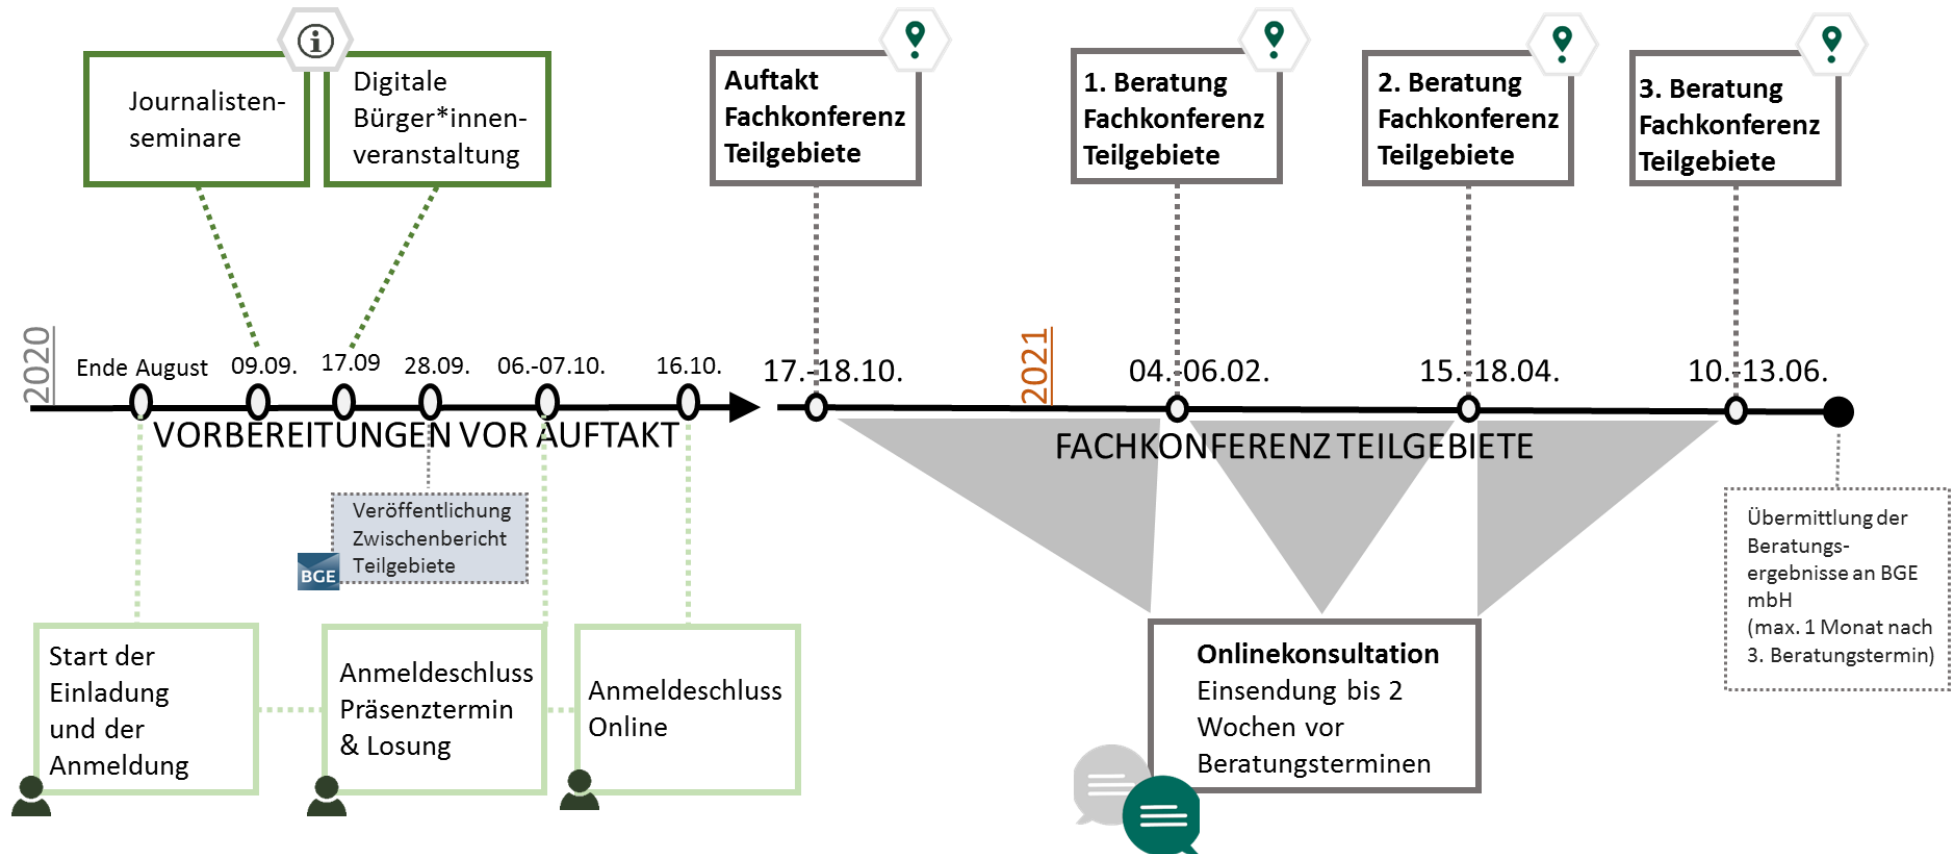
Journalisten-seminare

Digitale Bürger*innen-veranstaltung

Auftakt Fachkonferenz Teilgebiete

1. Beratung Fachkonferenz Teilgebiete

2. Beratung Fachkonferenz Teilgebiete

3. Beratung Fachkonferenz Teilgebiete

2020

Ende August 09.09. 17.09 28.09. 06.-07.10. 16.10.

17.-18.10.

2021

04.-06.02. 15.-18.04. 10.-13.06.

VORBEREITUNGEN VOR AUFTAKT

FACHKONFERENZ TEILGEBIETE

Veröffentlichung Zwischenbericht Teilgebiete

BGE

Übermittlung der Beratungs-ergebnisse an BGE mbH (max. 1 Monat nach 3. Beratungstermin)

Start der Einladung und der Anmeldung

Anmeldeschluss Präsenztermin & Losung

Anmeldeschluss Online

Onlinekonsultation
Einsendung bis 2 Wochen vor Beratungsterminen